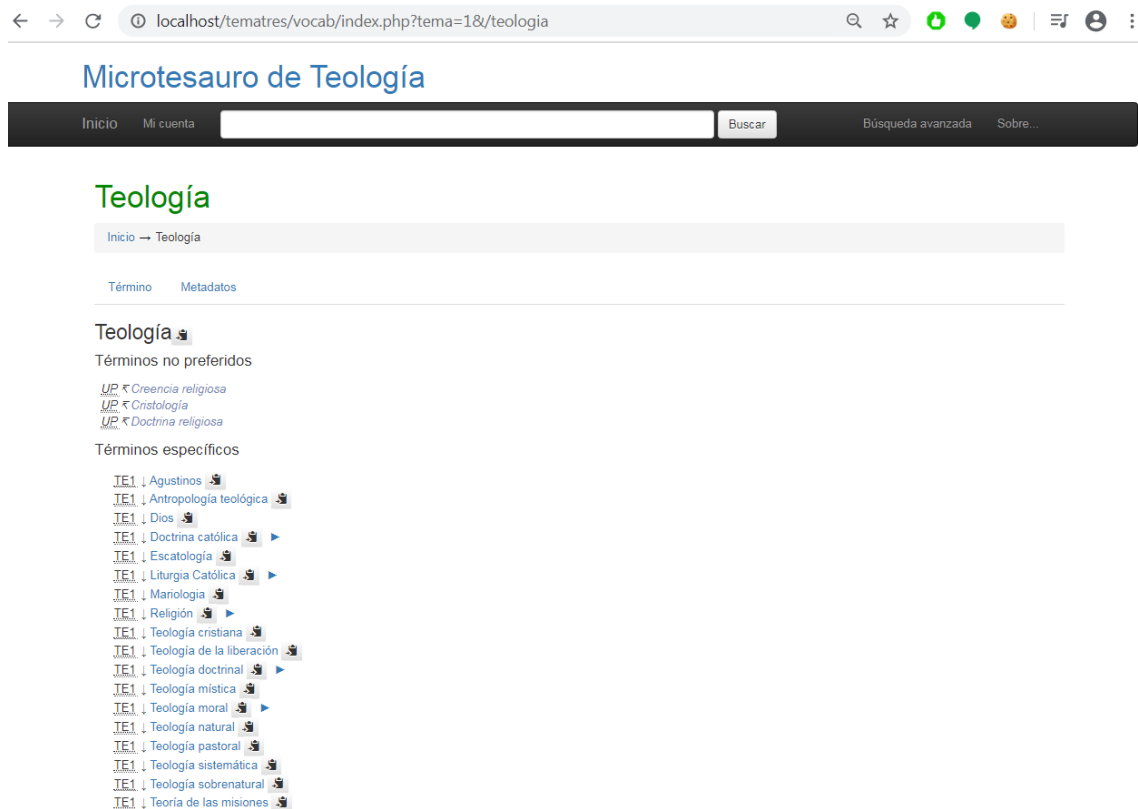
localhost/tematres/vocab/index.php?tema=1&/teologia

Microtesauro de Teología

Inicio Mi cuenta Buscar Búsqueda avanzada Sobre...

Teología

Inicio → Teología

Término Metadatos

Teología

Términos no preferidos

UP Creencia religiosa
UP Cristología
UP Doctrina religiosa

Términos específicos

TE1 ↓ Agustinos
TE1 ↓ Antropología teológica
TE1 ↓ Dios
TE1 ↓ Doctrina católica
TE1 ↓ Escatología
TE1 ↓ Liturgia Católica
TE1 ↓ Mariologia
TE1 ↓ Religión
TE1 ↓ Teología cristiana
TE1 ↓ Teología de la liberación
TE1 ↓ Teología doctrinal
TE1 ↓ Teología mística
TE1 ↓ Teología moral
TE1 ↓ Teología natural
TE1 ↓ Teología pastoral
TE1 ↓ Teología sistemática
TE1 ↓ Teología sobrenatural
TE1 ↓ Teoría de las misiones